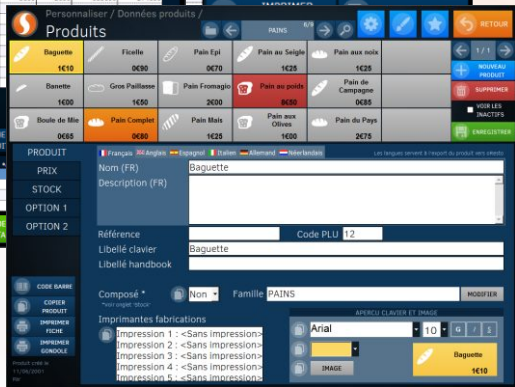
Personnaliser / Données produits /
Produits
PAINS
6/9
RETOUR

| Baguette 1€10 | Ficelle 0€90 | Pain Epi 0€70 | Pain au Seigle 1€25 | Pain aux noix 1€25 |
|---|---|---|---|---|
| Banette 1€00 | Gros Paillasse 1€50 | Pain Fromagio 2€00 | Pain au poids 0€00 | Pain de Campagne 0€85 |
| Boule de Mie 0€65 | Pain Complet 0€85 | Pain Mais 1€25 | Pain aux Olives 1€25 | Pain du Pays 2€75 |

1 / 1
NOUVEAU PRODUIT
SUPPRIMER
VOIR LES INACTIFS
ENREGISTRER

PRODUIT
PRIX
STOCK
OPTION 1
OPTION 2

Français Anglais Espagnol Italien Allemand Néerlandais
Les langues servent à l'export du produit vers eMedio

Nom (FR) Baguette
Description (FR)

Référence
Code PLU 12
Libellé clavier Baguette
Libellé handbook

Composé *
*Voir onglet 'stock'
Non
Famille PAINS
MODIFIER

Imprimantes fabrications
Impression 1 : <Sans impression>
Impression 2 : <Sans impression>
Impression 3 : <Sans impression>
Impression 4 : <Sans impression>
Impression 5 : <Sans impression>

APERCU CLAVIER ET IMAGE
Arial
10
G
I
S
IMAGE
Baguette
1€10

CODE BARRE
COPIER PRODUIT
IMPRIMER FICHE
IMPRIMER GONDOLE
Produit créé le
11/06/2001